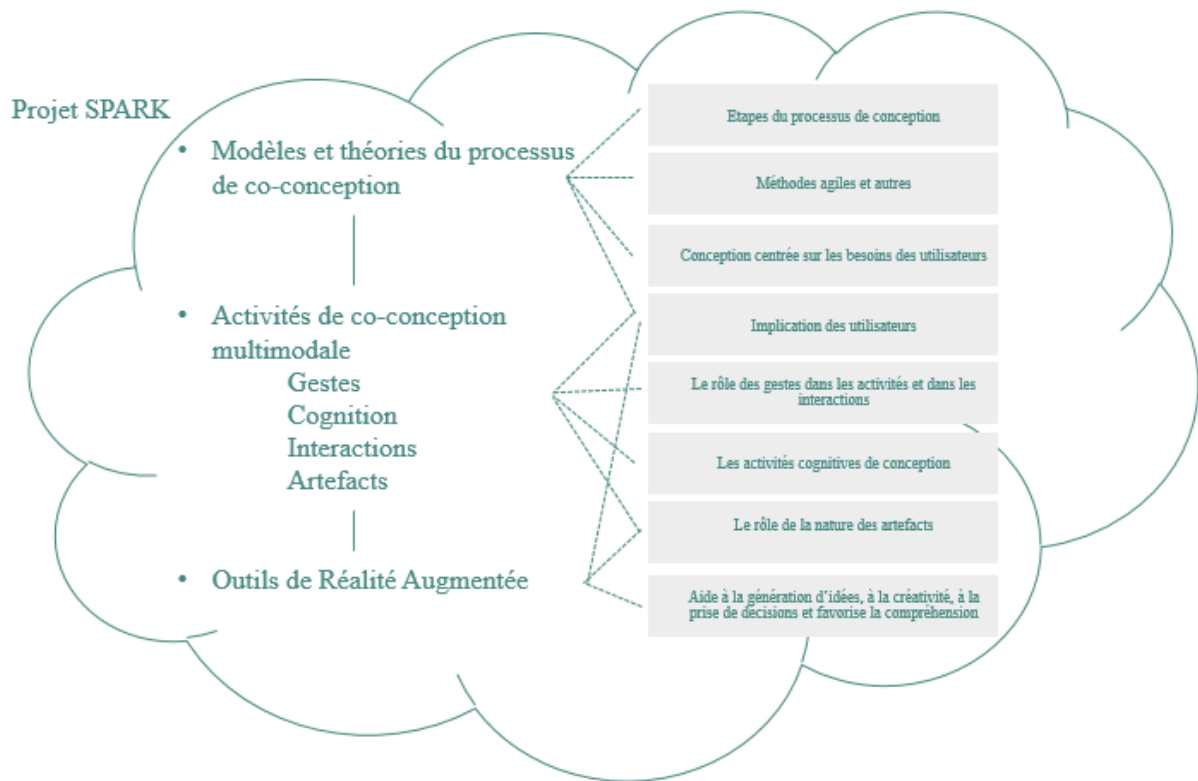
Projet SPARK

• Modèles et théories du processus de co-conception

• Activités de co-conception multimodale
Gestes
Cognition
Interactions
Artefacts

• Outils de Réalité Augmentée

Etapes du processus de conception

Méthodes agiles et autres

Conception centrée sur les besoins des utilisateurs

Implication des utilisateurs

Le rôle des gestes dans les activités et dans les interactions

Les activités cognitives de conception

Le rôle de la nature des artefacts

Aide à la génération d'idées, à la créativité, à la prise de décisions et favorise la compréhension